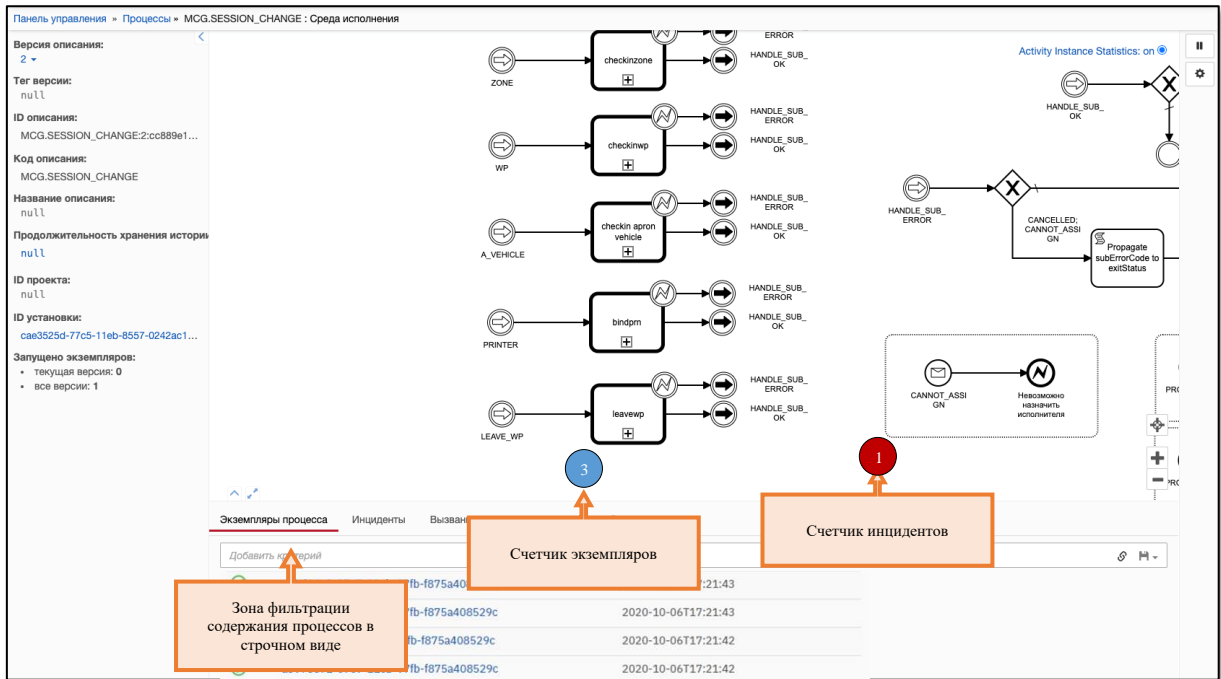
Панель управления » Процессы » MCG.SESSION_CHANGE : Среда исполнения

Версия описания:
2
Тег версии:
null
ID описания:
MCG.SESSION_CHANGE:2:cc889e1...
Код описания:
MCG.SESSION_CHANGE
Название описания:
null
Продолжительность хранения истории
null
ID проекта:
null
ID установки:
cae3525d-77c5-11eb-8557-0242ac1...
Запущено экземпляров:
• текущая версия: 0
• все версии: 1

ERROR
HANDLE_SUB_OK
ZONE
checkinzone
HANDLE_SUB_ERROR
HANDLE_SUB_OK
WP
checkinwp
HANDLE_SUB_ERROR
HANDLE_SUB_OK
A_VEHICLE
checkin apron vehicle
HANDLE_SUB_ERROR
HANDLE_SUB_OK
PRINTER
bindprn
HANDLE_SUB_ERROR
HANDLE_SUB_OK
LEAVE_WP
leavewp

Activity Instance Statistics: on
HANDLE_SUB_OK
HANDLE_SUB_ERROR
CANCELLED; CANNOT_ASSIGN
Propagate subErrorCode to exitStatus
CANNOT_ASSIGN
Невозможно назначить исполнителя
PRO
PRO

3
1

Экземпляры процесса
Инциденты
Вызван
Добавить критерий

Счетчик экземпляров
Счетчик инцидентов
Зона фильтрации содержания процессов в строчном виде

fb-f875a408
2020-10-06T17:21:43
fb-f875a408529c
2020-10-06T17:21:43
fb-f875a408529c
2020-10-06T17:21:42
fb-f875a408529c
2020-10-06T17:21:42